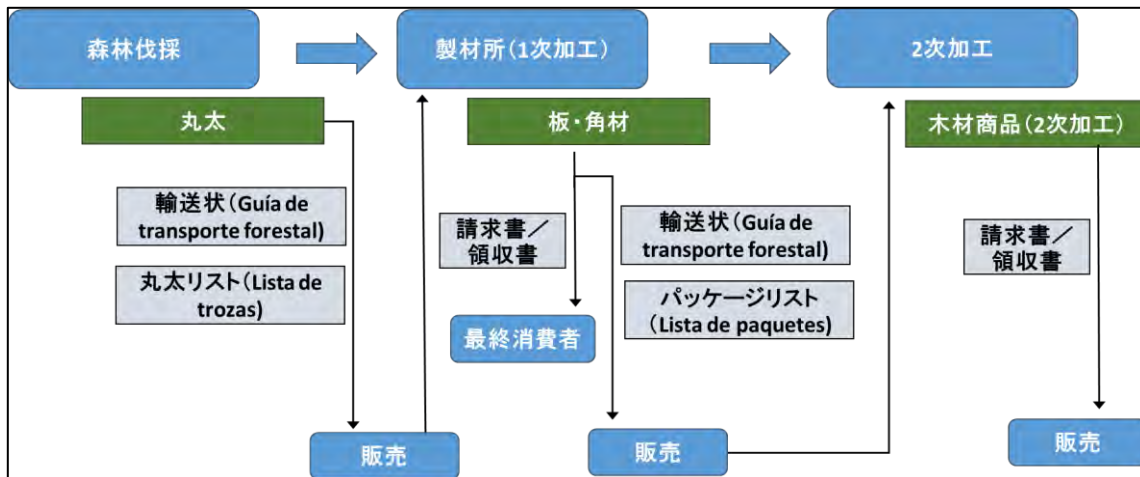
森林伐採

製材所(1次加工)

2次加工

丸太

輸送状(Guía de transporte forestal)

丸太リスト(Lista de trozas)

販売

板・角材

請求書／領収書

最終消費者

輸送状(Guía de transporte forestal)

パッケージリスト(Lista de paquetes)

販売

木材商品(2次加工)

請求書／領収書

販売